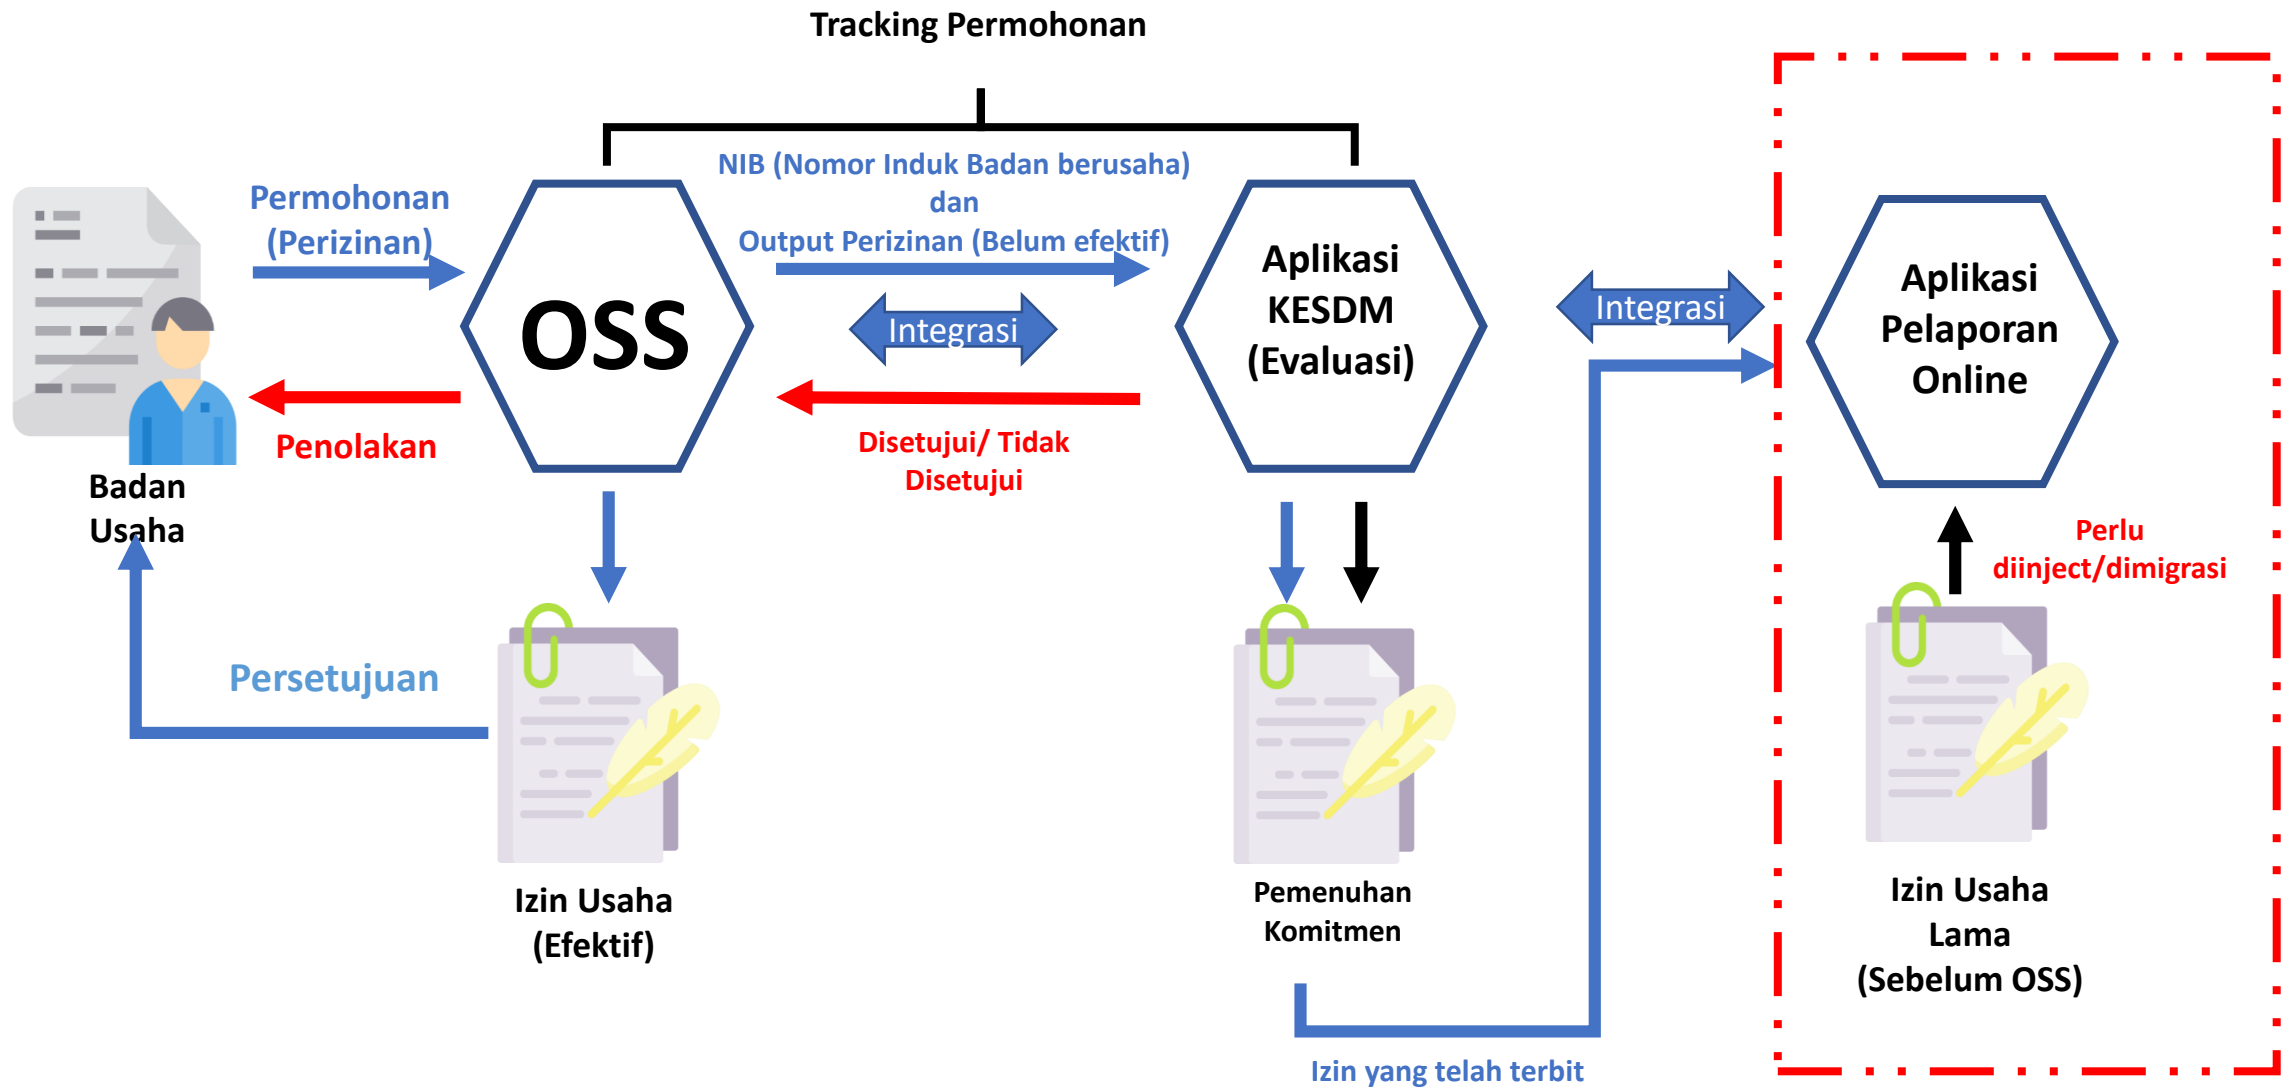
Tracking Permohonan

Permohonan (Perizinan)

NIB (Nomor Induk Badan berusaha) dan Output Perizinan (Belum efektif)

OSS

Integrasi

Aplikasi KESDM (Evaluasi)

Integrasi

Aplikasi Pelaporan Online

Badan Usaha

Penolakan

Disetujui/ Tidak Disetujui

Perlu diinject/dimigrasi

Persetujuan

Izin Usaha (Efektif)

Pemenuhan Komitmen

Izin Usaha Lama (Sebelum OSS)

Izin yang telah terbit